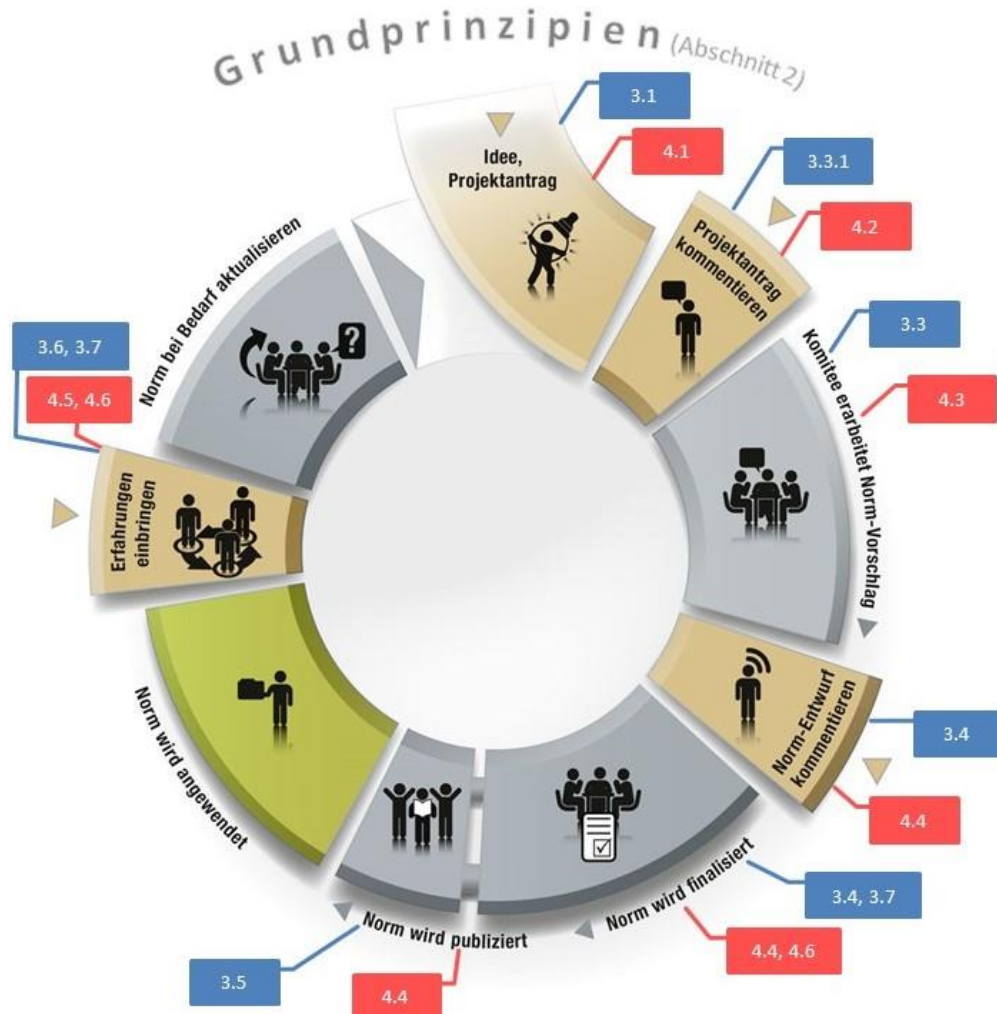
Grundprinzipien (Abschnitt 2)

3.1

4.1

Idee, Projektantrag

3.3.1

4.2

Projektantrag kommentieren

3.3

4.3

Komitee erarbeitet Norm-Vorschlag

Norm-Entwurf kommentieren

3.4

4.4

Norm wird finalisiert

3.4, 3.7

4.4, 4.6

Norm wird publiziert

3.5

4.4

Norm wird angewendet

Erfahrungen einbringen

3.6, 3.7

4.5, 4.6

Norm bei Bedarf aktualisieren